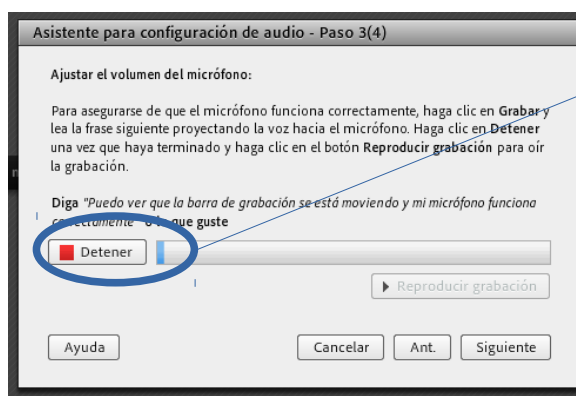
Asistente para configuración de audio - Paso 3(4)

Ajustar el volumen del micrófono:

Para asegurarse de que el micrófono funciona correctamente, haga clic en Grabar y lea la frase siguiente proyectando la voz hacia el micrófono. Haga clic en Detener una vez que haya terminado y haga clic en el botón Reproducir grabación para oír la grabación.

Diga "Puedo ver que la barra de grabación se está moviendo y mi micrófono funciona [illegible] que guste

Detener

Reproducir grabación

Ayuda

Cancelar

Ant.

Siguiente